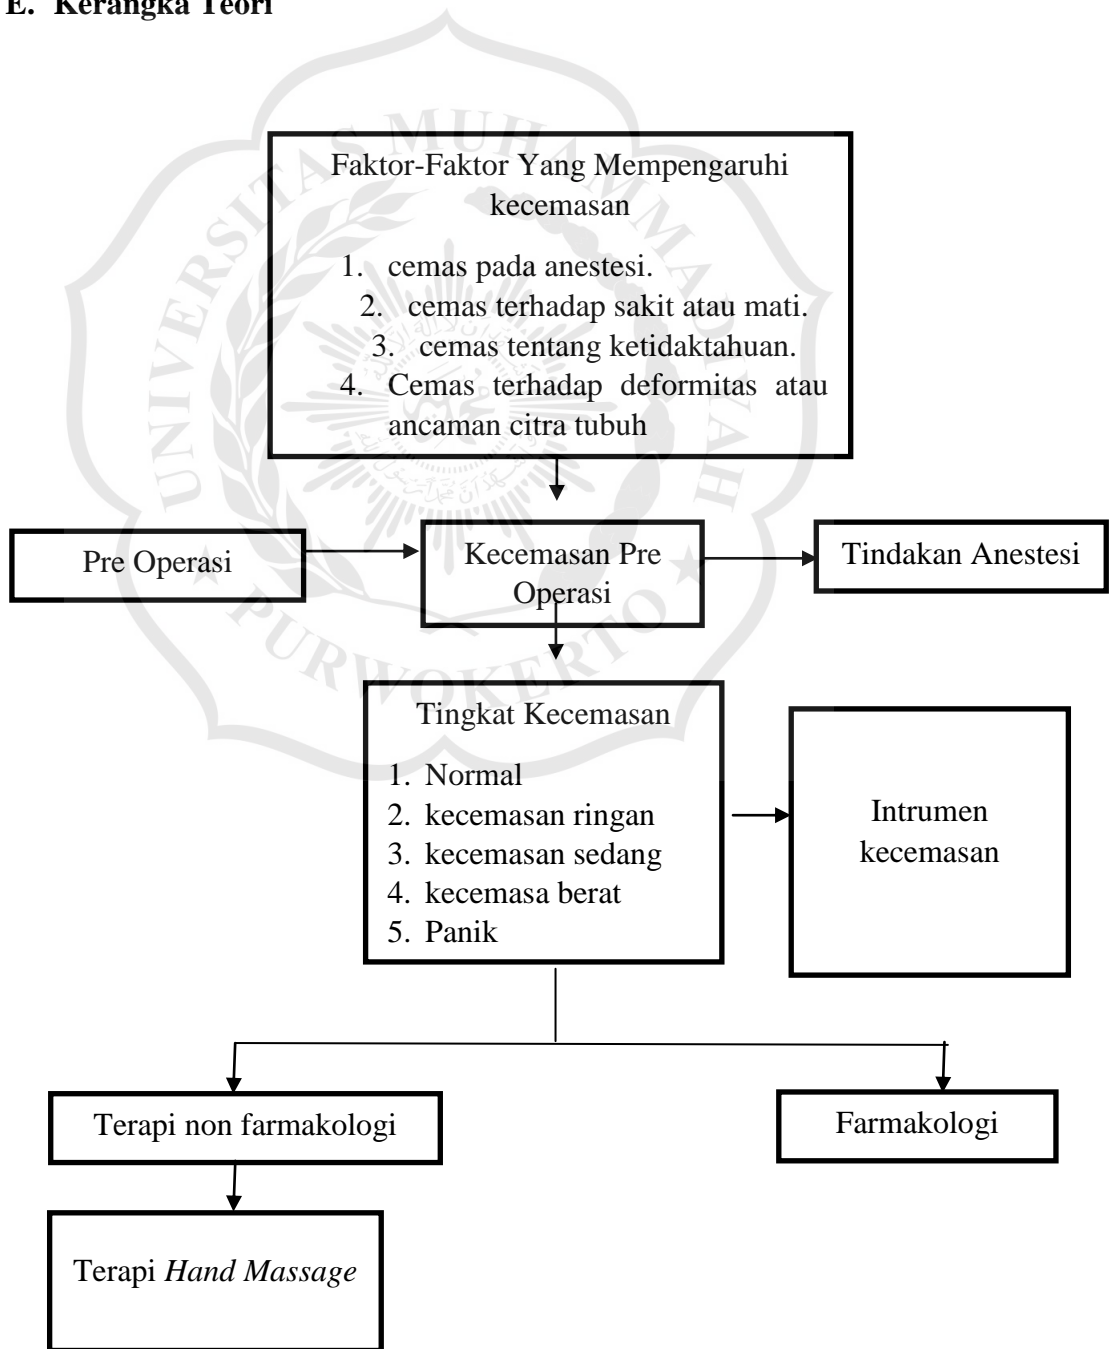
E. Kerangka Teori

Faktor-Faktor Yang Mempengaruhi kecemasan

1. cemas pada anestesi.
2. cemas terhadap sakit atau mati.
3. cemas tentang ketidaktahuan.
4. Cemas terhadap deformitas atau ancaman citra tubuh

Pre Operasi

Kecemasan Pre Operasi

Tindakan Anestesi

Tingkat Kecemasan

1. Normal
2. kecemasan ringan
3. kecemasan sedang
4. kecemasa berat
5. Panik

Intrumen kecemasan

Terapi non farmakologi

Farmakologi

Terapi *Hand Massage*